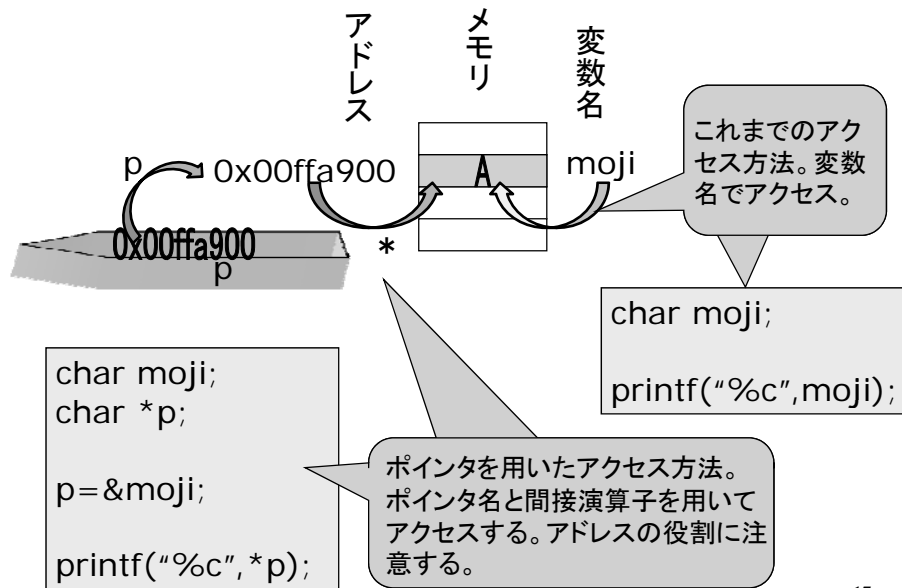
アドレス

メモリ

変数名

p 0x00ffa900

A

moji

これまでのアクセス方法。変数名でアクセス。

0x00ffa900
p

*

char moji;

printf("%c",moji);

char moji;
char *p;

p=&moji;

printf("%c",*p);

ポインタを用いたアクセス方法。ポインタ名と間接演算子を用いてアクセスする。アドレスの役割に注意する。